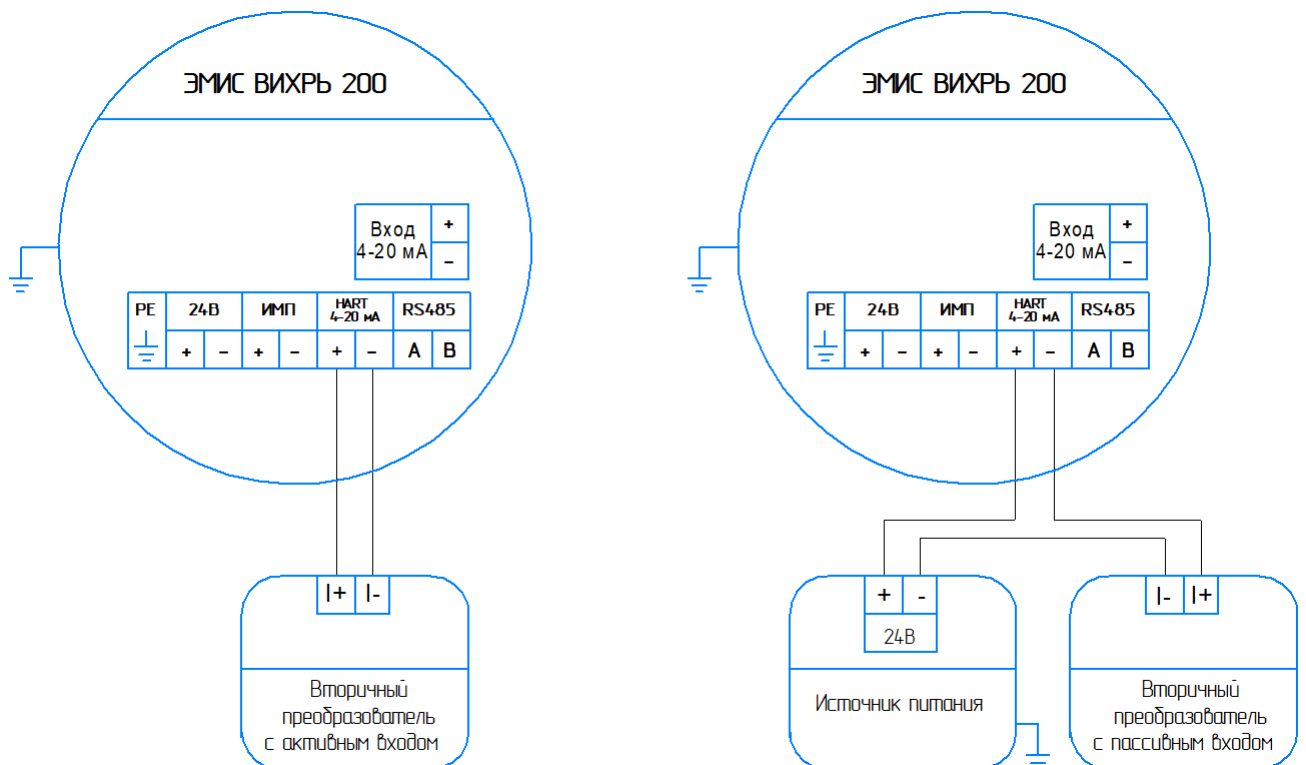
ЭМИС ВИХРЬ 200

Вход 4-20 мА
+
–

| PE | 24В | | ИМП | | HART 4-20 мА | | RS485 | |
|---|---|---|---|---|---|---|---|---|
| | + | – | + | – | + | – | A | B |

I+
I-

Вторичный преобразователь с активным входом

ЭМИС ВИХРЬ 200

Вход 4-20 мА
+
–

| PE | 24В | | ИМП | | HART 4-20 мА | | RS485 | |
|---|---|---|---|---|---|---|---|---|
| | + | – | + | – | + | – | A | B |

+
-
24В

Источник питания

I-
I+

Вторичный преобразователь с пассивным входом